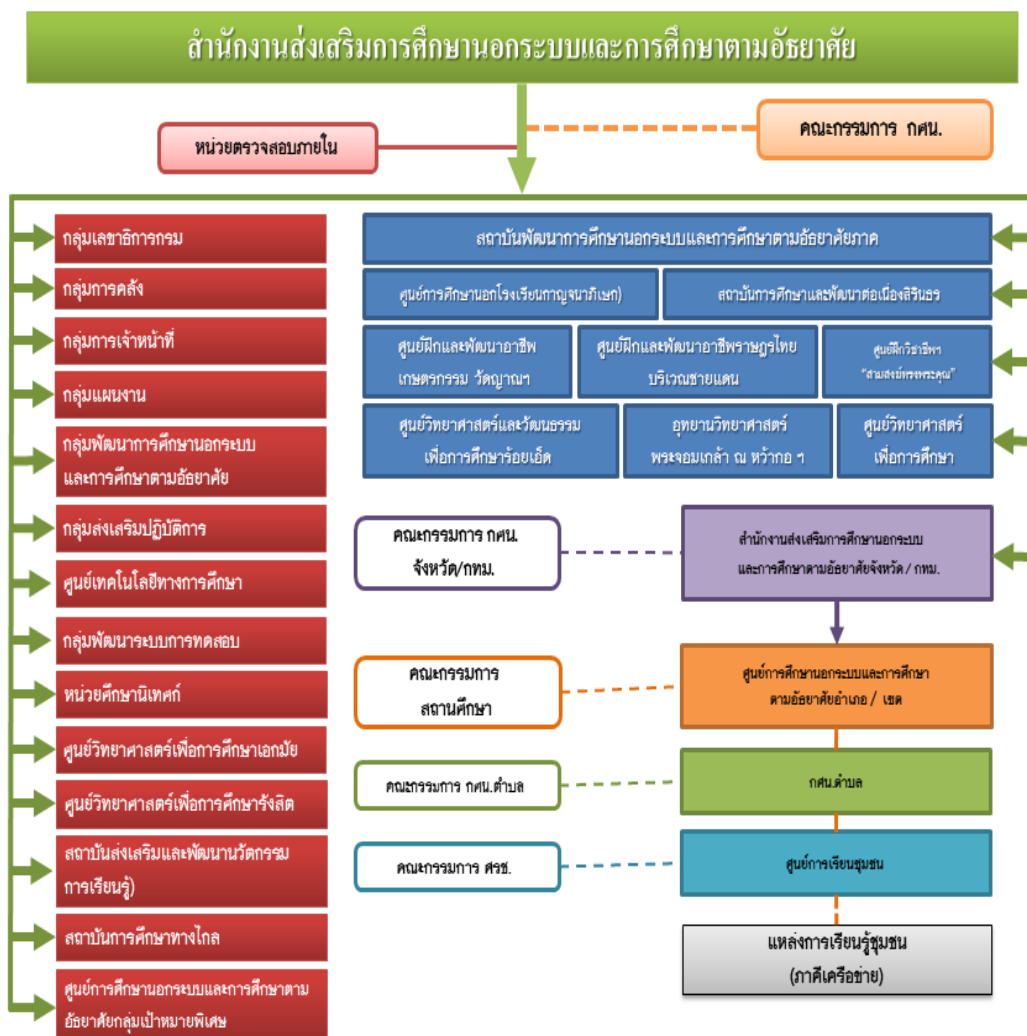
สำนักงานส่งเสริมการศึกษานอกระบบและการศึกษาตามอัธยาศัย

หน่วยตรวจสอบภายใน

คณะกรรมการ กศน.

กลุ่มเลขาธิการกรม

กลุ่มการคลัง

กลุ่มการเจ้าหน้าที่

กลุ่มแผนงาน

กลุ่มพัฒนาการศึกษานอกระบบและการศึกษาตามอัธยาศัย

กลุ่มส่งเสริมปฏิบัติการ

ศูนย์เทคโนโลยีทางการศึกษา

กลุ่มพัฒนาระบบการทดสอบ

หน่วยศึกษานิเทศก์

ศูนย์วิทยาศาสตร์เพื่อการศึกษาเอกมัย

ศูนย์วิทยาศาสตร์เพื่อการศึกษารังสิต

สถาบันส่งเสริมและพัฒนานวัตกรรมการเรียนรู้)

สถาบันการศึกษาทางไกล

ศูนย์การศึกษานอกระบบและการศึกษาตามอัธยาศัยกลุ่มเป้าหมายพิเศษ

สถาบันพัฒนาการศึกษานอกระบบและการศึกษาตามอัธยาศัยภาค

ศูนย์การศึกษานอกโรงเรียนกาญจนาภิเษก)

สถาบันการศึกษาและพัฒนาต่อเนื่องสิรินธร

ศูนย์ฝึกและพัฒนาอาชีพเกษตรกรรม วัดญาณฯ

ศูนย์ฝึกและพัฒนาอาชีพราษฎรไทยบริเวณชายแดน

ศูนย์ฝึกวิชาชีพ "สามสงฆ์ทรงพระคุณ"

ศูนย์วิทยาศาสตร์และวัฒนธรรมเพื่อการศึกษาร้อยเอ็ด

อุทยานวิทยาศาสตร์พระจอมเกล้า ณ หว้ากอ ฯ

ศูนย์วิทยาศาสตร์เพื่อการศึกษา

คณะกรรมการ กศน. จังหวัด/กทม.

สำนักงานส่งเสริมการศึกษานอกระบบและการศึกษาตามอัธยาศัยจังหวัด / กทม.

คณะกรรมการสถานศึกษา

ศูนย์การศึกษานอกระบบและการศึกษาตามอัธยาศัยอำเภอ / เขต

คณะกรรมการ กศน.ตำบล

กศน.ตำบล

คณะกรรมการ ศรช.

ศูนย์การเรียนชุมชน

แหล่งการเรียนรู้ชุมชน (ภาคีเครือข่าย)